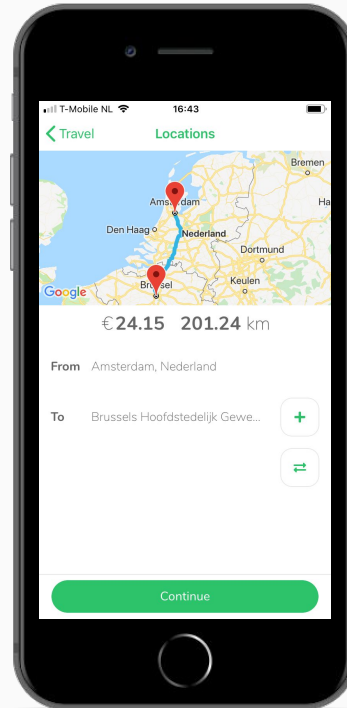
T-Mobile NL 16:43

Travel Locations

Bremen
Amsterdam
Ha
Den Haag
Nederland
Dortmund
Keulen
Google Brussel

€24.15 201.24 km

From Amsterdam, Nederland

To Brussels Hoofdstedelijk Gewe...

+

⇄

Continue